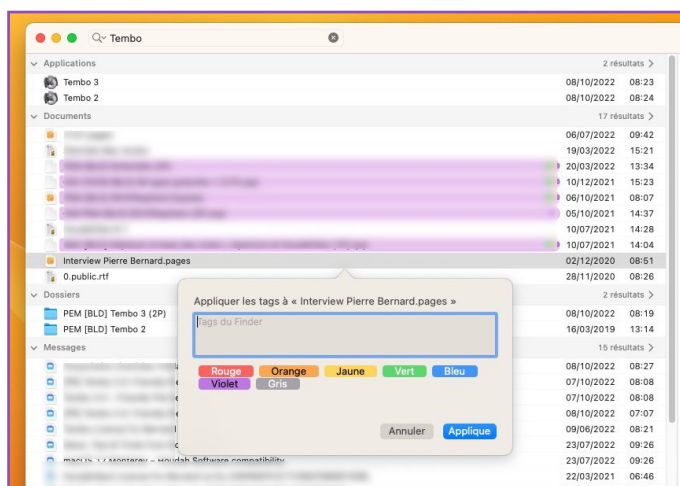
Tembo

Applications 2 résultats

Tembo 3 08/10/2022 08:23

Tembo 2 08/10/2022 08:24

Documents 17 résultats

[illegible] 06/07/2022 09:42

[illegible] 19/03/2022 15:21

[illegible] 20/03/2022 13:34

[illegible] 10/12/2021 15:23

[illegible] 06/10/2021 08:07

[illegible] 05/10/2021 14:37

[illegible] 10/07/2021 14:28

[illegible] 10/07/2021 14:04

Interview Pierre Bernard.pages 02/12/2020 08:51

0.public.rtf 28/11/2020 08:26

Dossiers 2 résultats

PEM [BLD] Tembo 3 (2P) 08/10/2022 08:19

PEM [BLD] Tembo 2 16/03/2019 13:14

Messages 15 résultats

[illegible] 08/10/2022 08:27

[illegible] 07/10/2022 08:08

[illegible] 07/10/2022 08:08

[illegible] 08/10/2022 07:07

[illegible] 09/06/2022 08:21

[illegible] 23/07/2022 09:26

macOS 12 Monterey – Houdah Software compatibility 23/07/2022 09:26

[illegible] 22/03/2021 06:46

Appliquer les tags à « Interview Pierre Bernard.pages »

Tags du Finder

Rouge Orange Jaune Vert Bleu Violet Gris

Annuler Applique